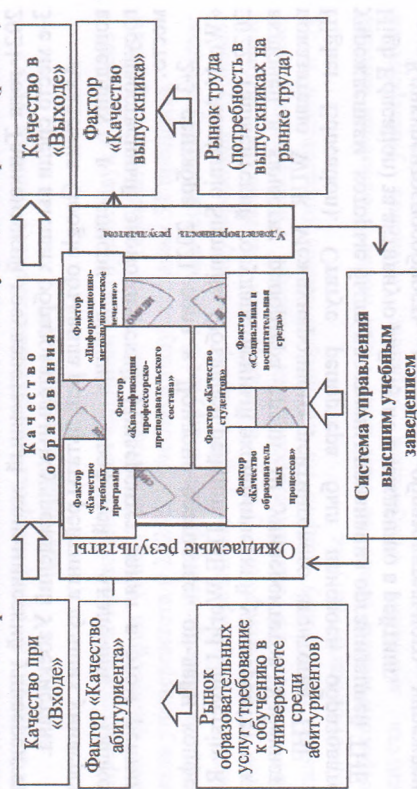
Качество при «Входе»

Фактор «Качество абитуриента»

Рынок образовательных услуг (требование к обучению в университете среди абитуриентов)

Ожидаемые результаты

Качество образования

Фактор «Качество учебных программ»

Фактор «Информационно-методологическое обеспечение»

Фактор «Квалификация профессорско-преподавательского состава»

Фактор «Качество студентов»

Фактор «Качество образовательных процессов»

Фактор «Социальная и воспитательная среда»

Удовлетворенность результатом

Система управления высшим учебным заведением

Качество в «Выходе»

Фактор «Качество выпускника»

Рынок труда (потребность в выпускниках на рынке труда)